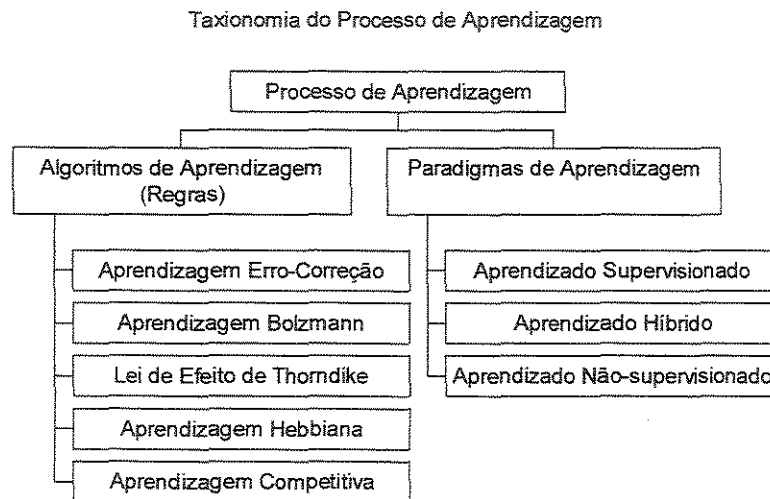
Taxionomia do Processo de Aprendizagem

Processo de Aprendizagem

Algoritmos de Aprendizagem (Regras)

Paradigmas de Aprendizagem

Aprendizagem Erro-Correção

Aprendizagem Bolzmann

Lei de Efeito de Thorndike

Aprendizagem Hebbiana

Aprendizagem Competitiva

Aprendizado Supervisionado

Aprendizado Híbrido

Aprendizado Não-supervisionado